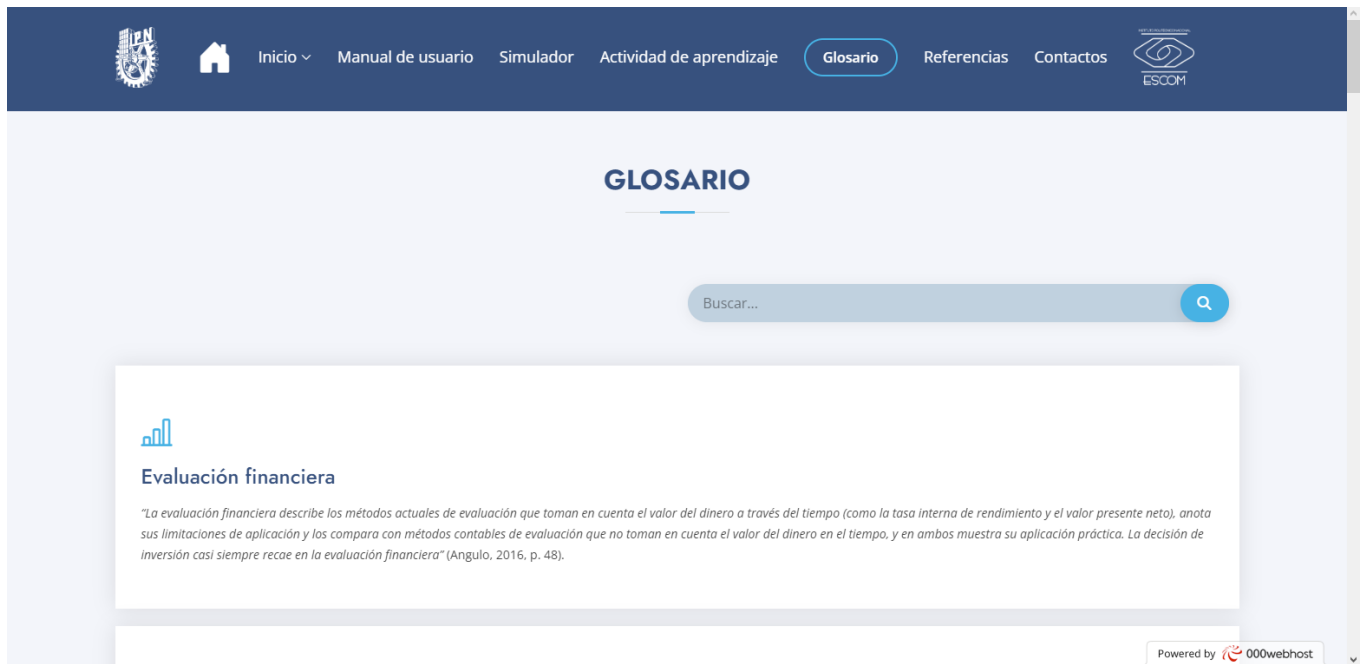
IPN

Inicio Manual de usuario Simulador Actividad de aprendizaje Glosario Referencias Contactos

ESCOM

GLOSARIO

Buscar...

Evaluación financiera

"La evaluación financiera describe los métodos actuales de evaluación que toman en cuenta el valor del dinero a través del tiempo (como la tasa interna de rendimiento y el valor presente neto), anota sus limitaciones de aplicación y los compara con métodos contables de evaluación que no toman en cuenta el valor del dinero en el tiempo, y en ambos muestra su aplicación práctica. La decisión de inversión casi siempre recae en la evaluación financiera" (Angulo, 2016, p. 48).

Powered by 000webhost